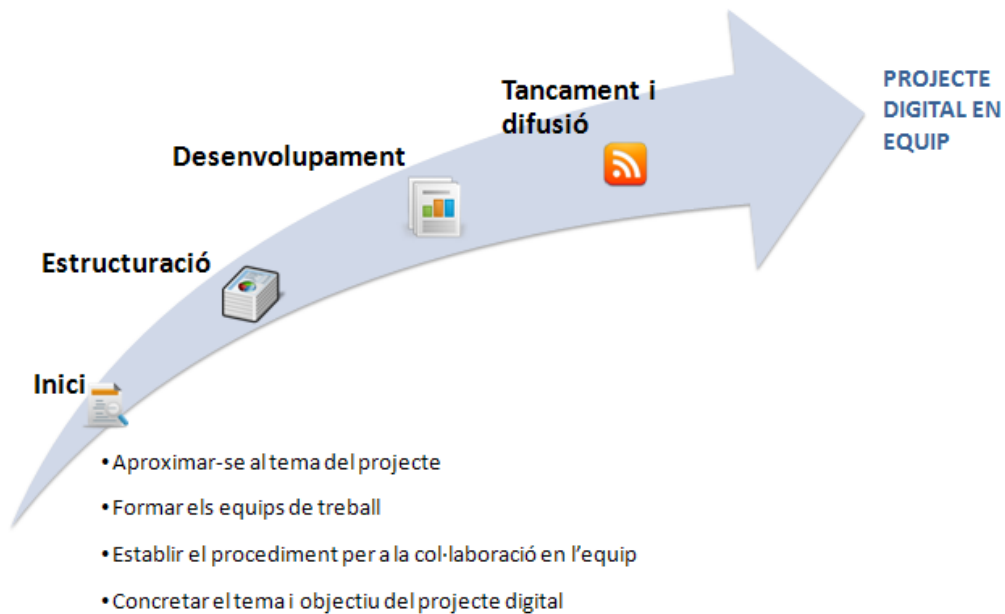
Tancament i difusió

PROJECTE DIGITAL EN EQUIP

Desenvolupament

Estructuració

Inici

• Aproximar-se al tema del projecte
• Formar els equips de treball
• Establir el procediment per a la col·laboració en l'equip
• Concretar el tema i objectiu del projecte digital